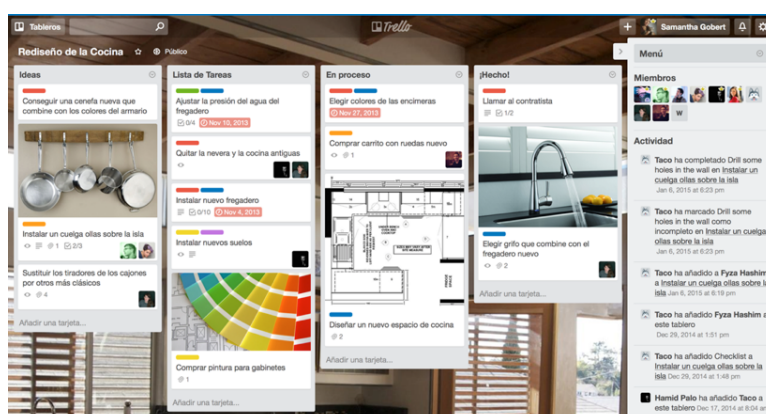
Tableros
Trello
Samantha Gobert

Rediseño de la Cocina ☆ Público

Ideas

Conseguir una cenefa nueva que combine con los colores del armario

Instalar un cuelga ollas sobre la isla
1 2/3

Sustituir los tiradores de los cajones por otros más clásicos
4

Añadir una tarjeta...

Lista de Tareas

Ajustar la presión del agua del fregadero
0/4 Nov 10, 2013

Quitar la nevera y la cocina antiguas

Instalar nuevo fregadero
0/10 Nov 4, 2013

Instalar nuevos suelos

Comprar pintura para gabinetes
1

Añadir una tarjeta...

En proceso

Elegir colores de las encimeras
Nov 27, 2013

Comprar carrito con ruedas nuevo
1

Diseñar un nuevo espacio de cocina
2

Añadir una tarjeta...

¡Hecho!

Llamar al contratista
1/2

Elegir grifo que combine con el fregadero nuevo
2

Añadir una tarjeta...

Menú

Miembros

W

Actividad

Taco ha completado Drill some holes in the wall en Instalar un cuelga ollas sobre la isla
Jan 6, 2015 at 6:23 pm

Taco ha marcado Drill some holes in the wall como incompleto en Instalar un cuelga ollas sobre la isla
Jan 6, 2015 at 6:23 pm

Taco ha añadido a Fyza Hashim a Instalar un cuelga ollas sobre la isla Jan 6, 2015 at 6:21 pm

Taco ha añadido a Fyza Hashim a este tablero
Dec 29, 2014 at 1:51 pm

Taco ha añadido Checklist a Instalar un cuelga ollas sobre la isla Dec 29, 2014 at 1:50 pm

Hamid Palo ha añadido a Taco a este tablero Dec 17, 2014 at 6:04 pm